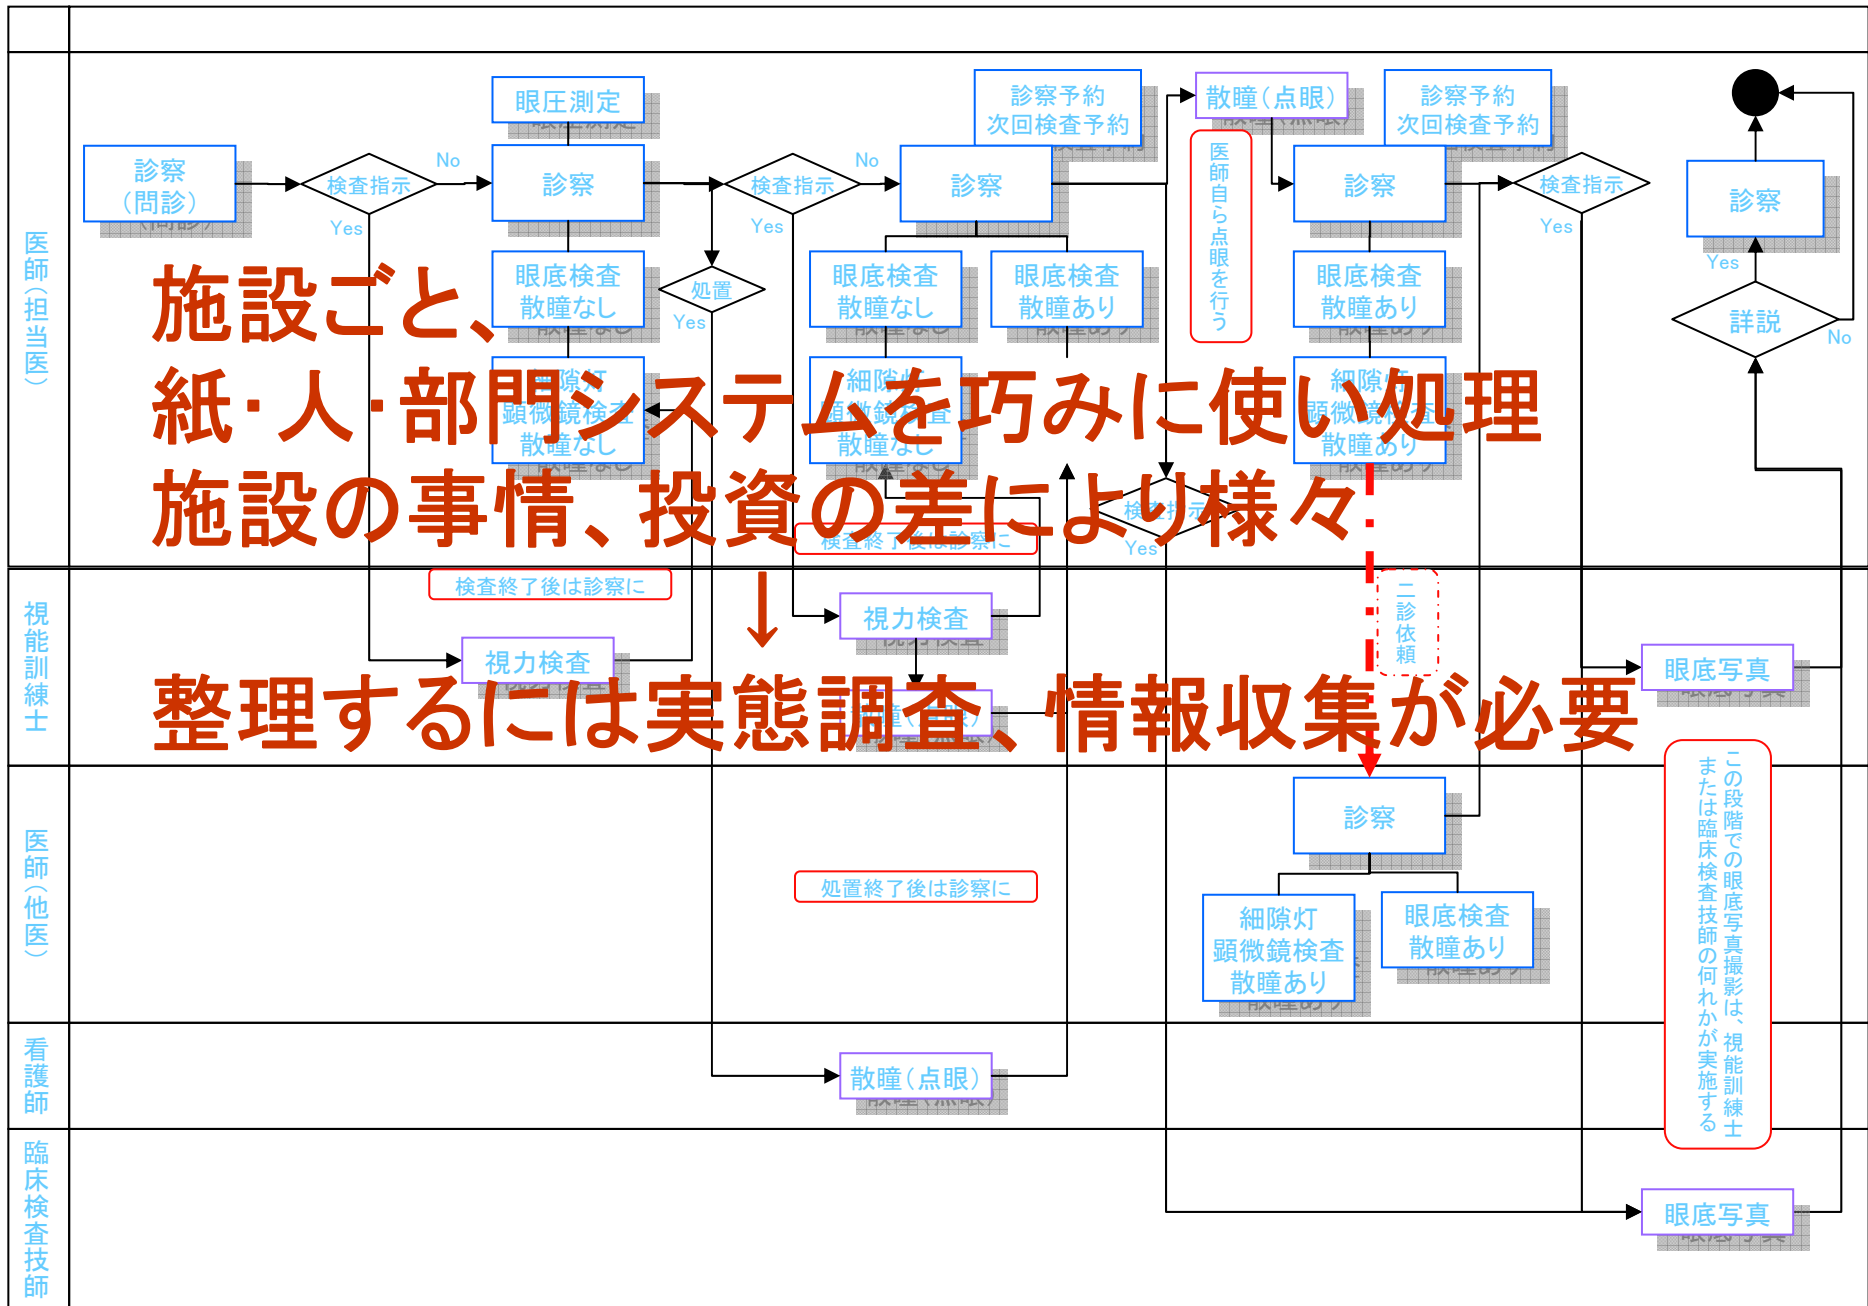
医師（担当医）

診察（問診）

検査指示

No

Yes

眼圧測定

診察

眼底検査 散瞳なし

細隙灯 顕微鏡検査 散瞳なし

検査指示

No

Yes

処置

Yes

診察予約 次回検査予約

診察

眼底検査 散瞳なし

眼底検査 散瞳あり

細隙灯 顕微鏡検査 散瞳なし

検査終了後は診察に

散瞳（点眼）

医師自ら点眼を行う

検査指示

Yes

診察予約 次回検査予約

診察

眼底検査 散瞳あり

細隙灯 顕微鏡検査 散瞳あり

検査指示

Yes

診察

Yes

詳説

No

施設ごと、
紙･人･部門システムを巧みに使い処理
施設の事情、投資の差により様々
↓
整理するには実態調査、情報収集が必要

視能訓練士

検査終了後は診察に

視力検査

視力検査

二診依頼

眼底写真

医師（他医）

処置終了後は診察に

診察

細隙灯 顕微鏡検査 散瞳あり

眼底検査 散瞳あり

この段階での眼底写真撮影は、視能訓練士または臨床検査技師の何れかが実施する

看護師

散瞳（点眼）

臨床検査技師

眼底写真